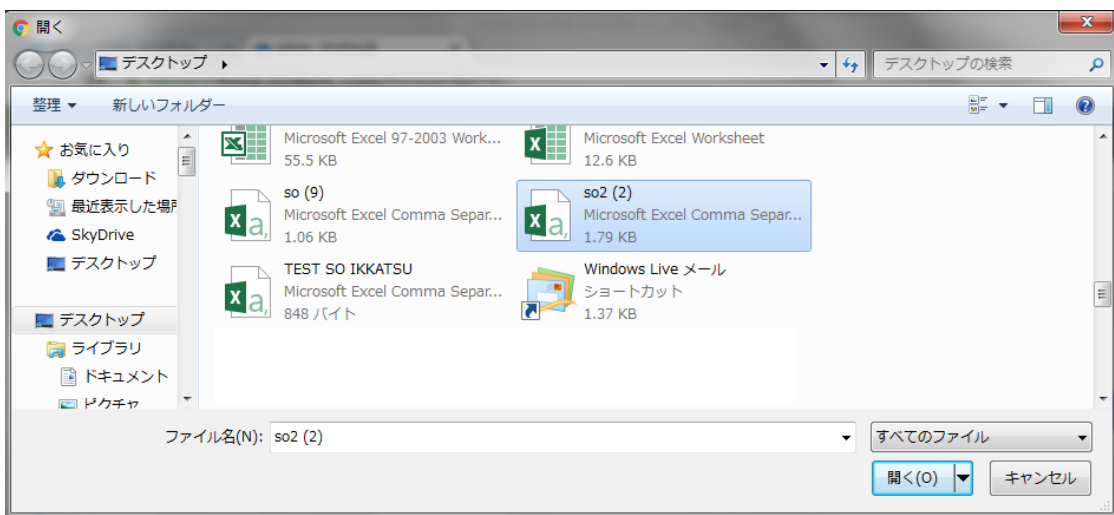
開く

デスクトップ ▸

デスクトップの検索

整理 ▾
新しいフォルダー

お気に入り
ダウンロード
最近表示した場所
SkyDrive
デスクトップ

デスクトップ
ライブラリ
ドキュメント
ピクチャ

Microsoft Excel 97-2003 Work...
55.5 KB

Microsoft Excel Worksheet
12.6 KB

so (9)
Microsoft Excel Comma Separ...
1.06 KB

so2 (2)
Microsoft Excel Comma Separ...
1.79 KB

TEST SO IKKATSU
Microsoft Excel Comma Separ...
848 バイト

Windows Live メール
ショートカット
1.37 KB

ファイル名(N): so2 (2)
すべてのファイル
開く(O)
キャンセル